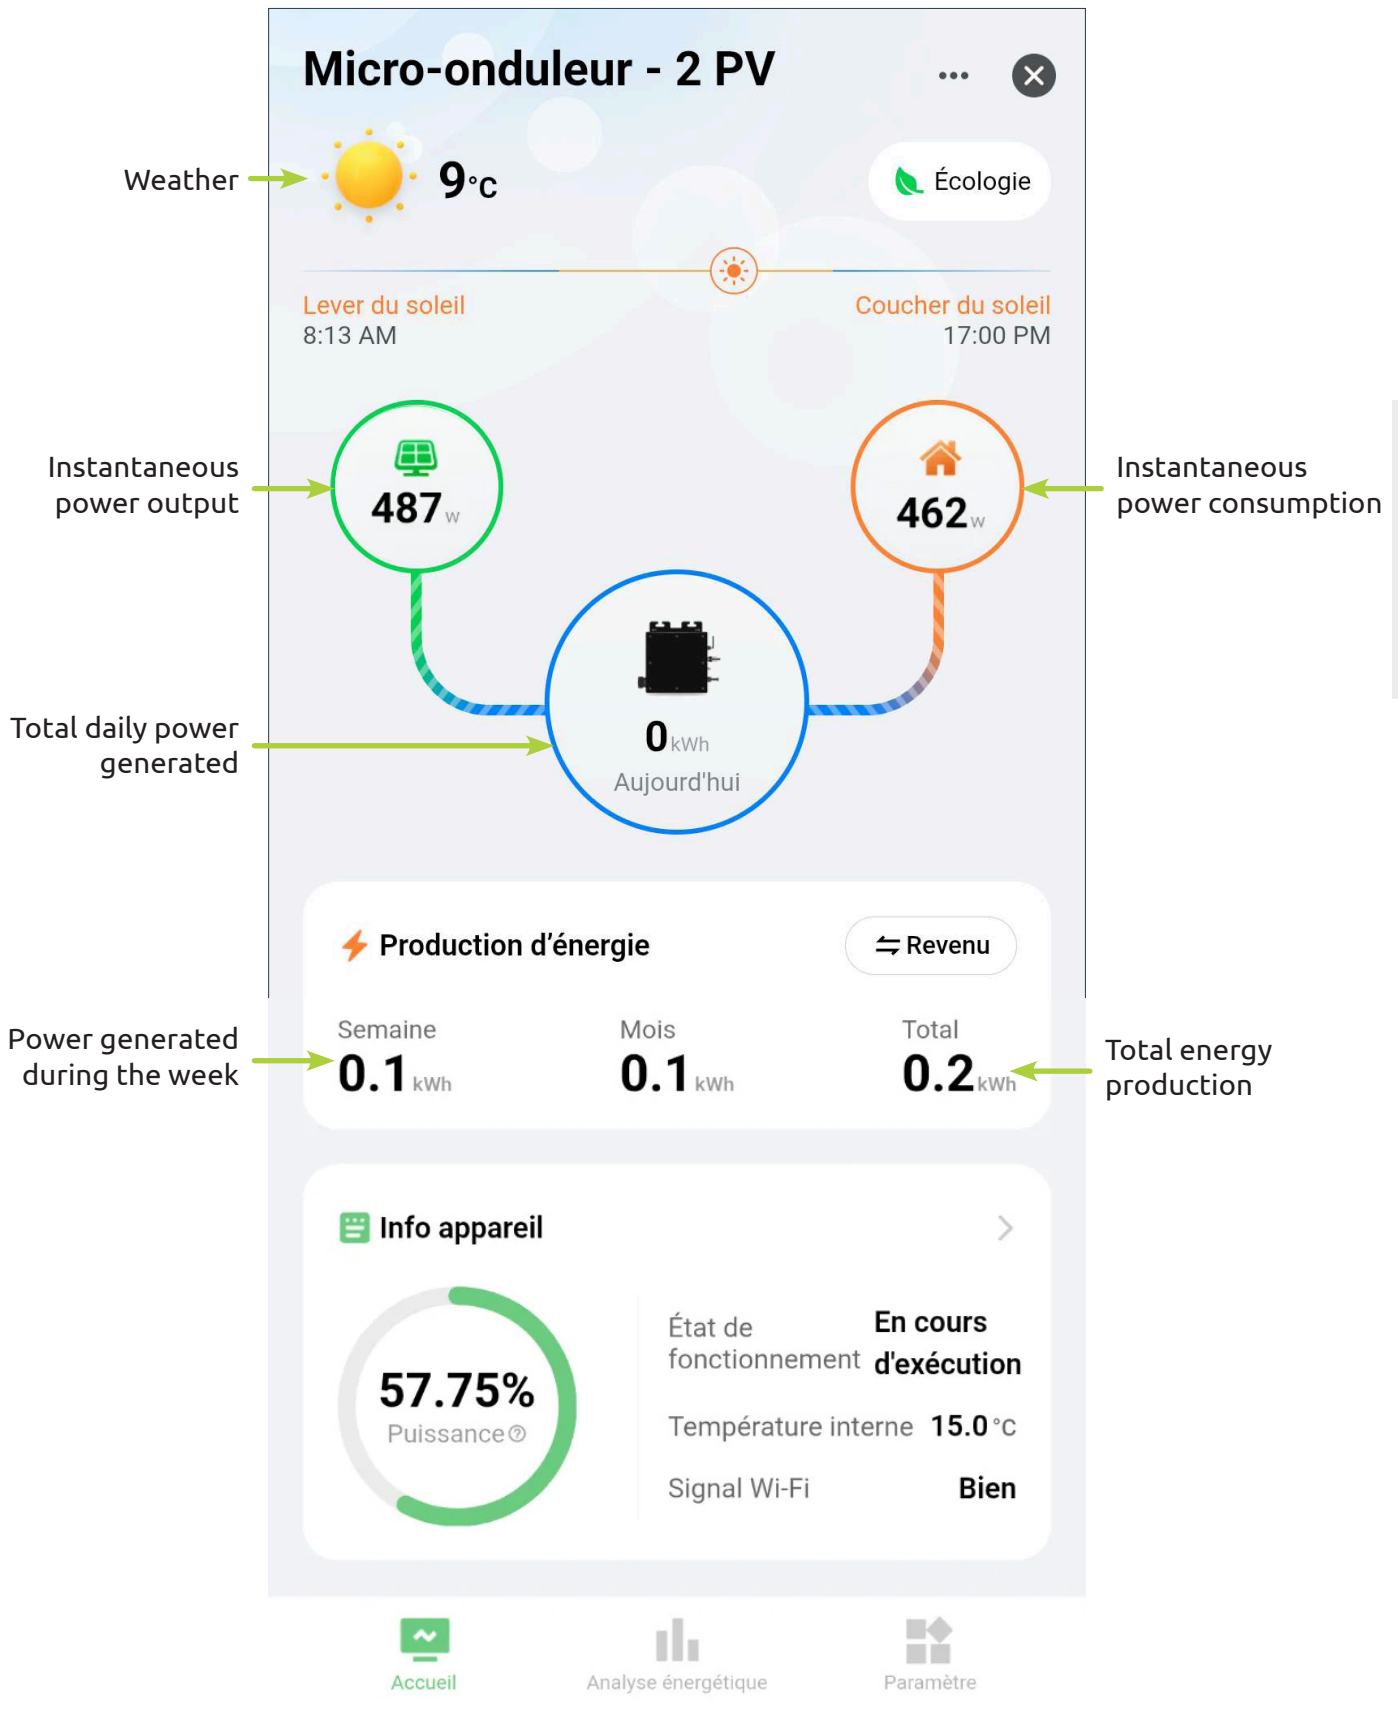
Micro-onduleur - 2 PV

•••

Weather

9°C

Écologie

Lever du soleil
8:13 AM

Coucher du soleil
17:00 PM

Instantaneous power output

487 W

462 W

Instantaneous power consumption

Total daily power generated

0 kWh
Aujourd'hui

Production d'énergie

Revenu

Power generated during the week

Semaine
0.1 kWh

Mois
0.1 kWh

Total
0.2 kWh

Total energy production

Info appareil

57.75%
Puissance

État de fonctionnement En cours d'exécution

Température interne 15.0 °C

Signal Wi-Fi Bien

Accueil

Analyse énergétique

Paramètre